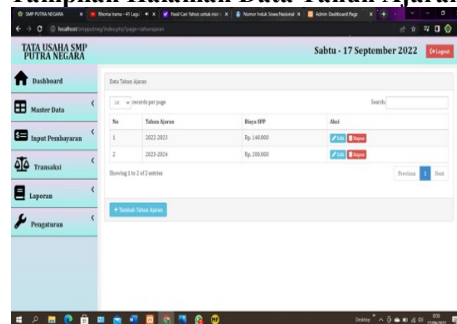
Tampilan Halaman Data Tahun Ajaran

SMP PUTRA NEGARA
localhost/smpputranegara/index.php?page=tahunajaran

TATA USAHA SMP PUTRA NEGARA

Sabtu - 17 September 2022

Logout

Dashboard

Master Data

Input Pembayaran

Transaksi

Laporan

Pengaturan

Data Tahun Ajaran

10 records per page

Search:

| No | Tahun Ajaran | Biaya SPP | Aksi |
|---|---|---|---|
| 1 | 2022-2023 | Rp. 140.000 | Edit Hapus |
| 2 | 2023-2024 | Rp. 200.000 | Edit Hapus |

Showing 1 to 2 of 2 entries

Previous 1 Next

+ Tambah Tahun Ajaran